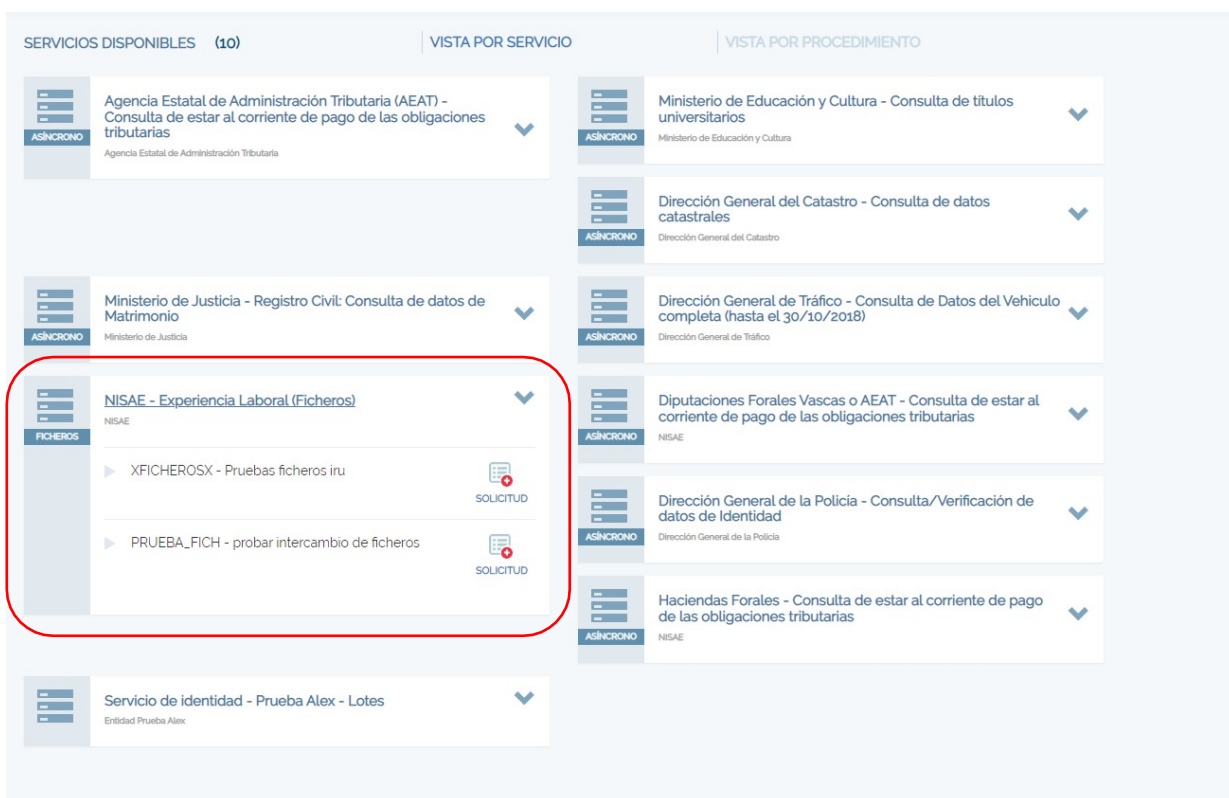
SERVICIOS DISPONIBLES (10)

VISTA POR SERVICIO

VISTA POR PROCEDIMIENTO

ASÍNCRONO
Agencia Estatal de Administración Tributaria (AEAT) - Consulta de estar al corriente de pago de las obligaciones tributarias
Agencia Estatal de Administración Tributaria

ASÍNCRONO
Ministerio de Justicia - Registro Civil: Consulta de datos de Matrimonio
Ministerio de Justicia

FICHEROS
NISAE - Experiencia Laboral (Ficheros)
NISAE

XFICHEROSX - Pruebas ficheros iru
SOLICITUD

PRUEBA_FICH - probar intercambio de ficheros
SOLICITUD

Servicio de identidad - Prueba Alex - Lotes
Entidad Prueba Alex

ASÍNCRONO
Ministerio de Educación y Cultura - Consulta de titulos universitarios
Ministerio de Educación y Cultura

ASÍNCRONO
Dirección General del Catastro - Consulta de datos catastrales
Dirección General del Catastro

ASÍNCRONO
Dirección General de Tráfico - Consulta de Datos del Vehiculo completa (hasta el 30/10/2018)
Dirección General de Tráfico

ASÍNCRONO
Diputaciones Forales Vascas o AEAT - Consulta de estar al corriente de pago de las obligaciones tributarias
NISAE

ASÍNCRONO
Dirección General de la Policía - Consulta/Verificación de datos de Identidad
Dirección General de la Policía

ASÍNCRONO
Haciendas Forales - Consulta de estar al corriente de pago de las obligaciones tributarias
NISAE